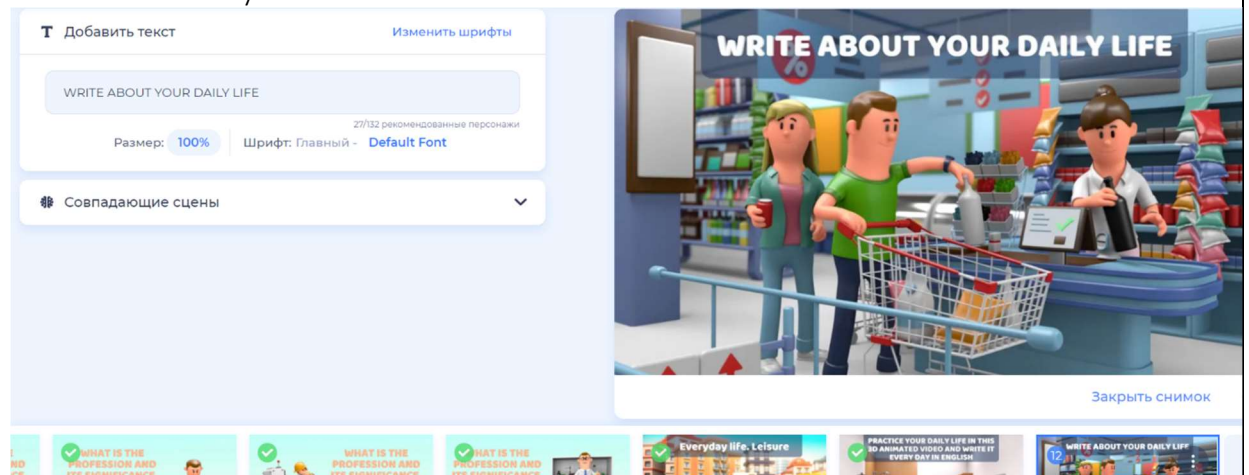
T Добавить текст

Изменить шрифты

WRITE ABOUT YOUR DAILY LIFE

27/132 рекомендованные персонажи

Размер: 100% | Шрифт: Главный - Default Font

Совпадающие сцены

WRITE ABOUT YOUR DAILY LIFE

Закрыть снимок

ND

WHAT IS THE PROFESSION AND

WHAT IS THE PROFESSION AND

WHAT IS THE PROFESSION AND

Everyday life. Leisure

PRACTICE YOUR DAILY LIFE IN THIS 3D ANIMATED VIDEO AND WRITE IT EVERY DAY IN ENGLISH

12

WRITE ABOUT YOUR DAILY LIFE